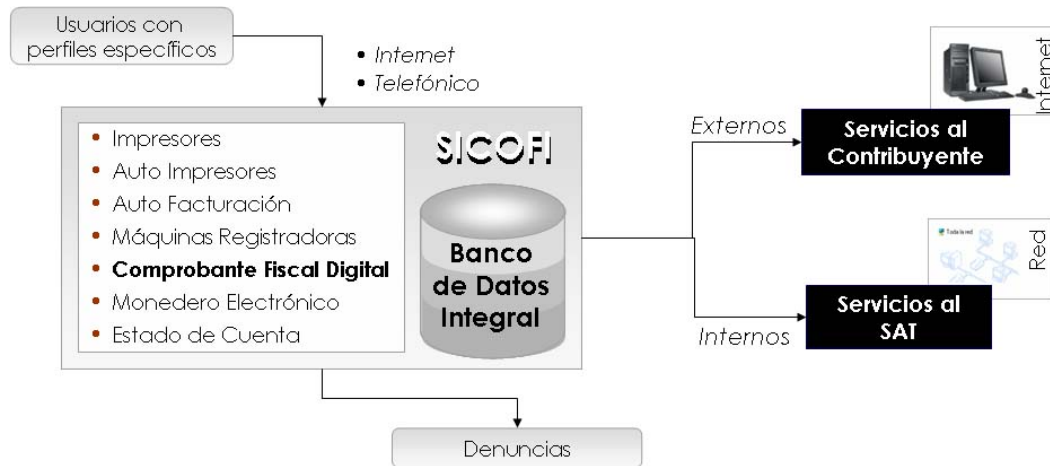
Usuarios con perfiles específicos

• Internet
• Telefónico

• Impresores
• Auto Impresores
• Auto Facturación
• Máquinas Registradoras
• Comprobante Fiscal Digital
• Monedero Electrónico
• Estado de Cuenta

SICOFI

Banco de Datos Integral

Externos

Servicios al Contribuyente

Internet

Toda la red

Red

Internos

Servicios al SAT

Denuncias